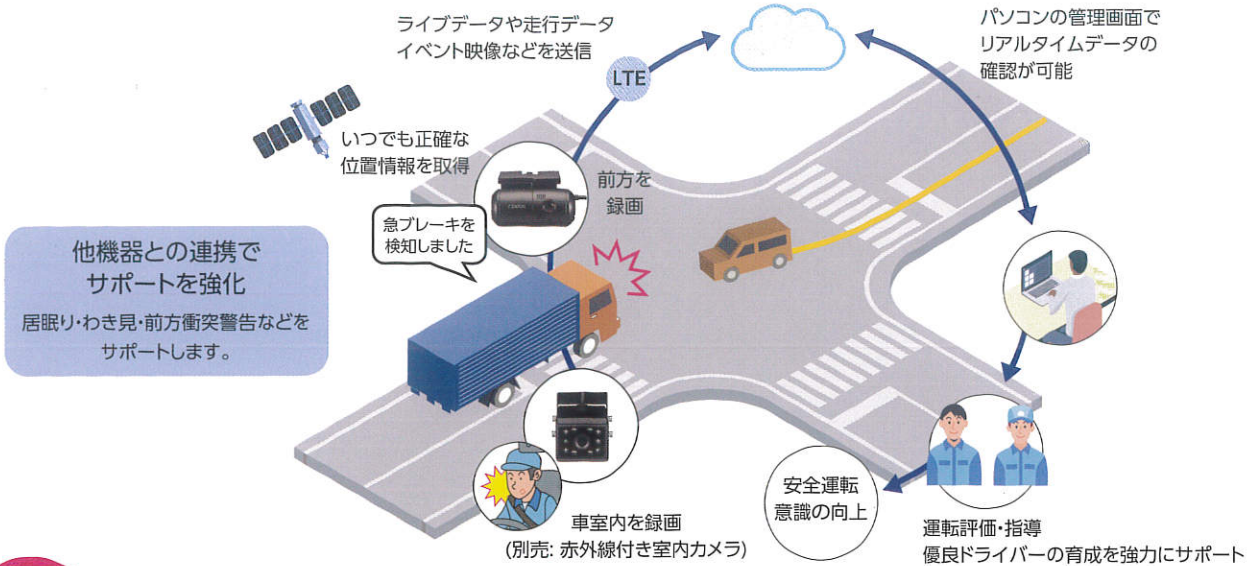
ライブデータや走行データ
イベント映像などを送信

LTE

パソコンの管理画面で
リアルタイムデータの
確認が可能

いつでも正確な
位置情報を取得

前方を
録画

急ブレーキを
検知しました

他機器との連携で
サポートを強化
居眠り・わき見・前方衝突警告などを
サポートします。

安全運転
意識の向上

車室内を録画
(別売: 赤外線付き室内カメラ)

運転評価・指導
優良ドライバーの育成を強力にサポート